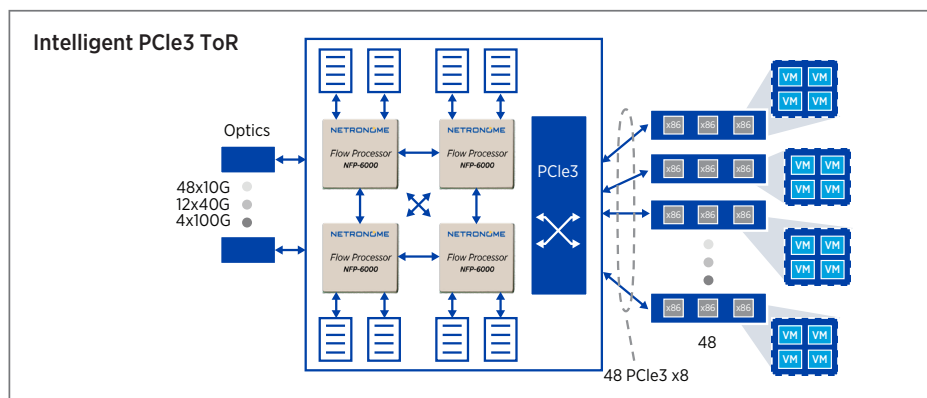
Intelligent PCIe3 ToR

Optics

48x10G
12x40G
4x100G

NETRONOME
Flow Processor
NFP-6000

NETRONOME
Flow Processor
NFP-6000

NETRONOME
Flow Processor
NFP-6000

NETRONOME
Flow Processor
NFP-6000

PCIe3

x86 x86 x86
x86 x86 x86
x86 x86 x86
x86 x86 x86

VM VM
VM VM

VM VM
VM VM

VM VM
VM VM

VM VM
VM VM

48

48 PCIe3 x8